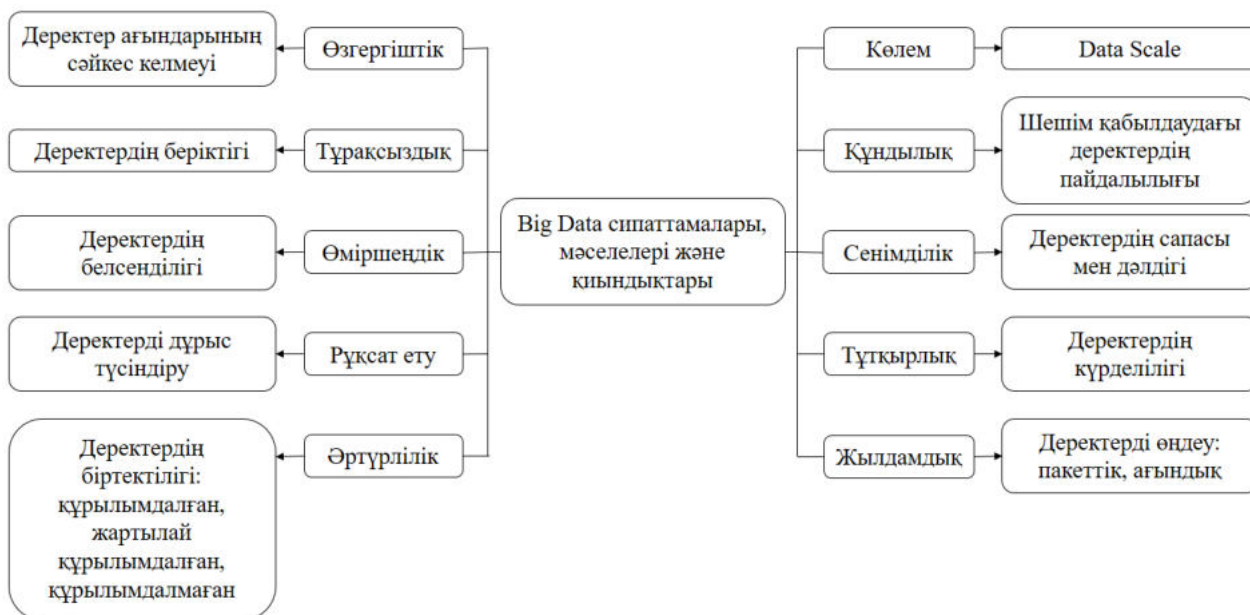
Big Data сипаттамалары, мәселелері және қиындықтары

Өзгергіштік

Деректер ағындарының сәйкес келмеуі

Тұрақсыздық

Деректердің беріктігі

Өміршеңдік

Деректердің белсенділігі

Рұқсат ету

Деректерді дұрыс түсіндіру

Әртүрлілік

Деректердің біртектілігі: құрылымдалған, жартылай құрылымдалған, құрылымдалмаған

Көлем

Data Scale

Құндылық

Шешім қабылдаудағы деректердің пайдалылығы

Сенімділік

Деректердің сапасы мен дәлдігі

Тұтқырлық

Деректердің күрделілігі

Жылдамдық

Деректерді өңдеу: пакеттік, ағындық